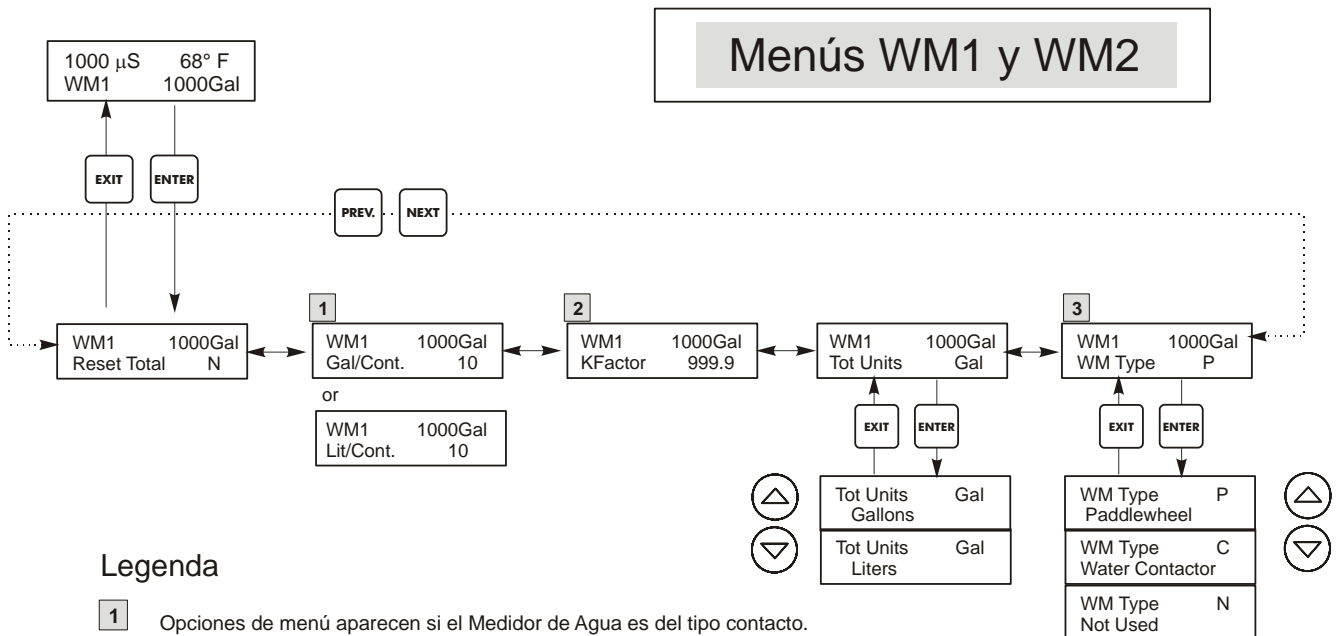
Menús WM1 y WM2

1000 µS 68° F
WM1 1000Gal

EXIT

ENTER

PREV.

NEXT

WM1 1000Gal
Reset Total N

1

WM1 1000Gal
Gal/Cont. 10

or

WM1 1000Gal
Lit/Cont. 10

2

WM1 1000Gal
KFactor 999.9

WM1 1000Gal
Tot Units Gal

EXIT

ENTER

Tot Units Gal
Gallons

Tot Units Gal
Liters

3

WM1 1000Gal
WM Type P

EXIT

ENTER

WM Type P
Paddlewheel

WM Type C
Water Contactor

WM Type N
Not Used

Legenda

1 Opciones de menú aparecen si el Medidor de Agua es del tipo contacto.